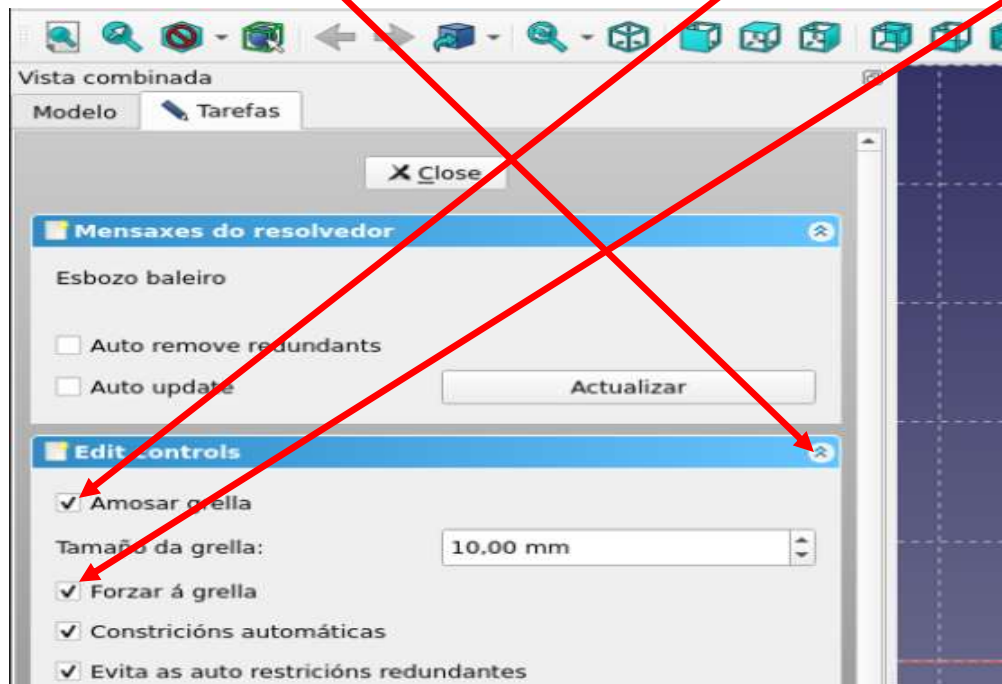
Vista combinada

Modelo

Tarefas

Close

Mensaxes do resolvedor

Esbozo baleiro

Auto remove redundants

Auto update

Actualizar

Edit controls

Amosar grella

Tamaño da grella:

10,00 mm

Forzar á grella

Constricións automáticas

Evita as auto restricións redundantes